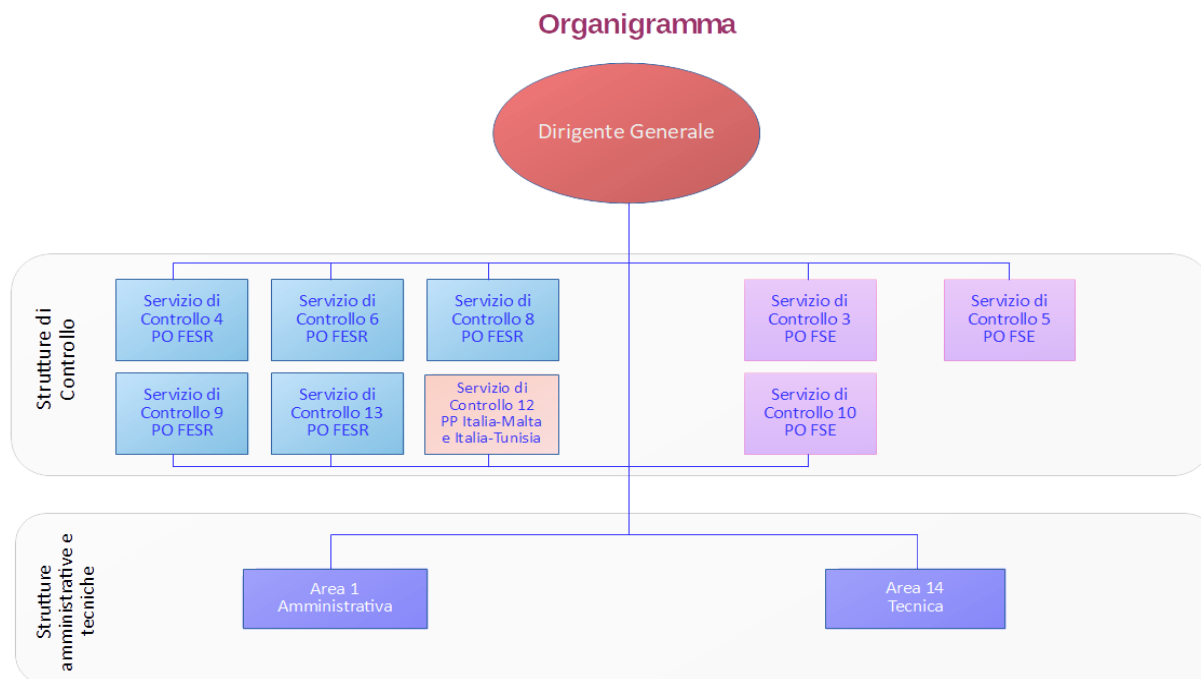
Organigramma

Dirigente Generale

Strutture di Controllo

Servizio di Controllo 4 PO FESR

Servizio di Controllo 6 PO FESR

Servizio di Controllo 8 PO FESR

Servizio di Controllo 3 PO FSE

Servizio di Controllo 5 PO FSE

Servizio di Controllo 9 PO FESR

Servizio di Controllo 13 PO FESR

Servizio di Controllo 12 PP Italia-Malta e Italia-Tunisia

Servizio di Controllo 10 PO FSE

Strutture amministrative e tecniche

Area 1 Amministrativa

Area 14 Tecnica